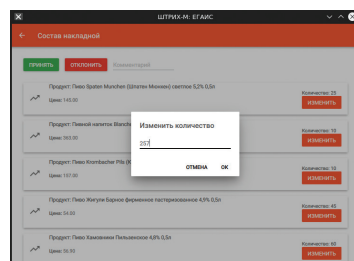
ШТРИХ-М: ЕГАИС

Состав накладной

ПРИНЯТЬ
ОТКЛОНИТЬ
Комментарий

Продукт: Пиво Spaten Munchen (Шпатен Мюнхен) светлое 5,2% 0,5л
Цена: 145.00
Количество: 25
ИЗМЕНИТЬ

Продукт: Пивной напиток Blanche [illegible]
Цена: 393.00
Количество: 10
ИЗМЕНИТЬ

Продукт: Пиво Krombacher Pils (К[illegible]
Цена: 137.00
Количество: 12
ИЗМЕНИТЬ

Изменить количество
257
ОТМЕНА
ОК

Продукт: Пиво Жигули Барное фирменное пастеризованное 4,9% 0,5л
Цена: 54.00
Количество: 45
ИЗМЕНИТЬ

Продукт: Пиво Хамовники Пильзенское 4,8% 0,5л
Цена: 56.00
Количество: 60
ИЗМЕНИТЬ